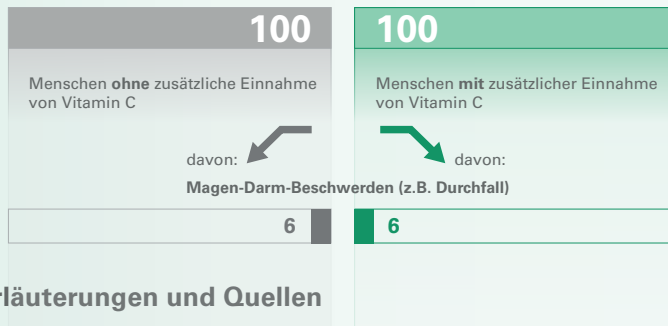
100

Menschen **ohne** zusätzliche Einnahme von Vitamin C

davon:

100

Menschen **mit** zusätzlicher Einnahme von Vitamin C

davon:

**Magen-Darm-Beschwerden (z.B. Durchfall)**

6

6

rläuterungen und Quellen